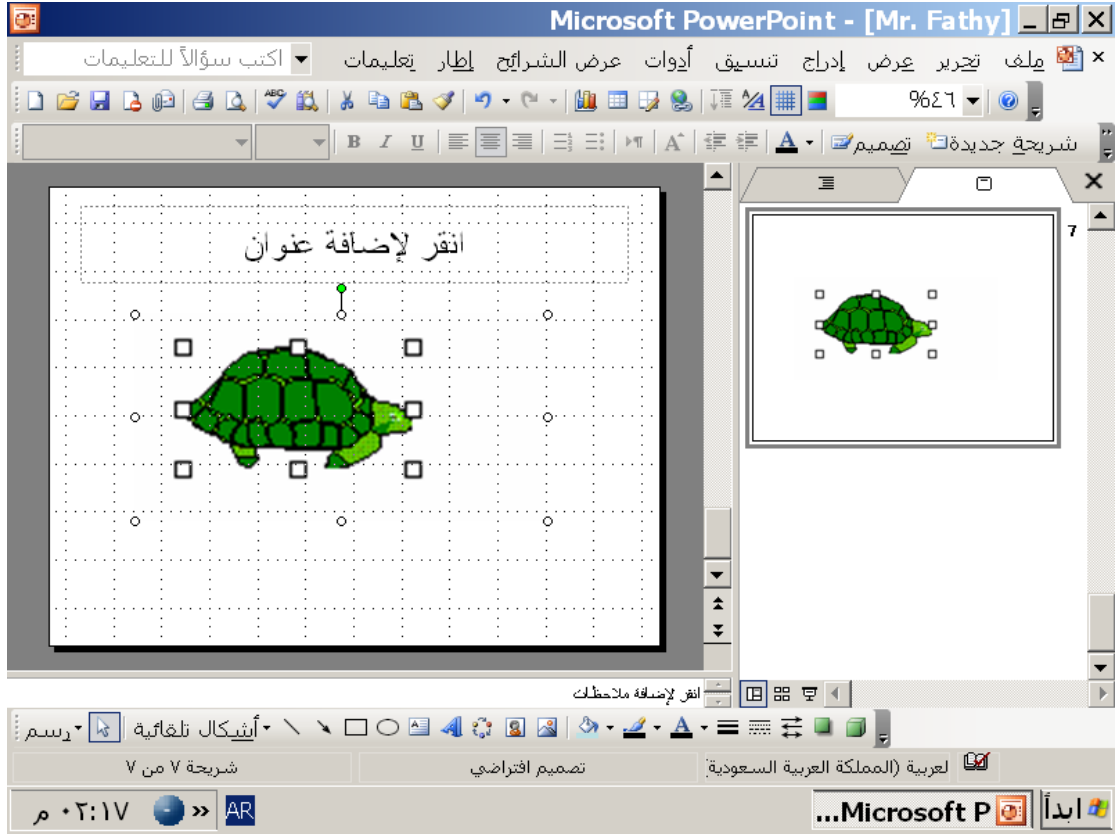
Microsoft PowerPoint - [Mr. Fathy]

ملف تحرير عرض إدراج تنسيق أدوات عرض الشرائح إطار تعليمات

اكتب سؤالاً للتعليمات

%٤٦

شريحة جديدة تصميم

B I U

A

انقر لإضافة عنوان

7

انقر لإضافة ملاحظات

رسم أشكال تلقائية

شريحة ٧ من ٧

تصميم افتراضي

العربية (المملكة العربية السعودية)

ابدأ

Microsoft P...

AR

٠٢:١٧ م